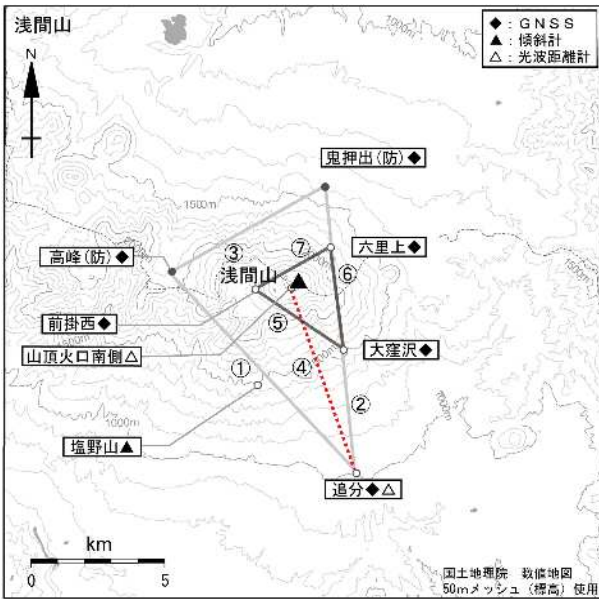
浅間山

◆：GNSS
▲：傾斜計
△：光波距離計

N

1000m

1500m

1000m

1500m

1000m

1000m

鬼押出(防)◆

高峰(防)◆

六里上◆

浅間山

前掛西◆

山頂火口南側△

大窪沢◆

塩野山▲

追分◆△

③ ⑦ ⑥ ⑤ ④ ① ②

km
0 5

国土地理院 数値地図
50mメッシュ（標高）使用